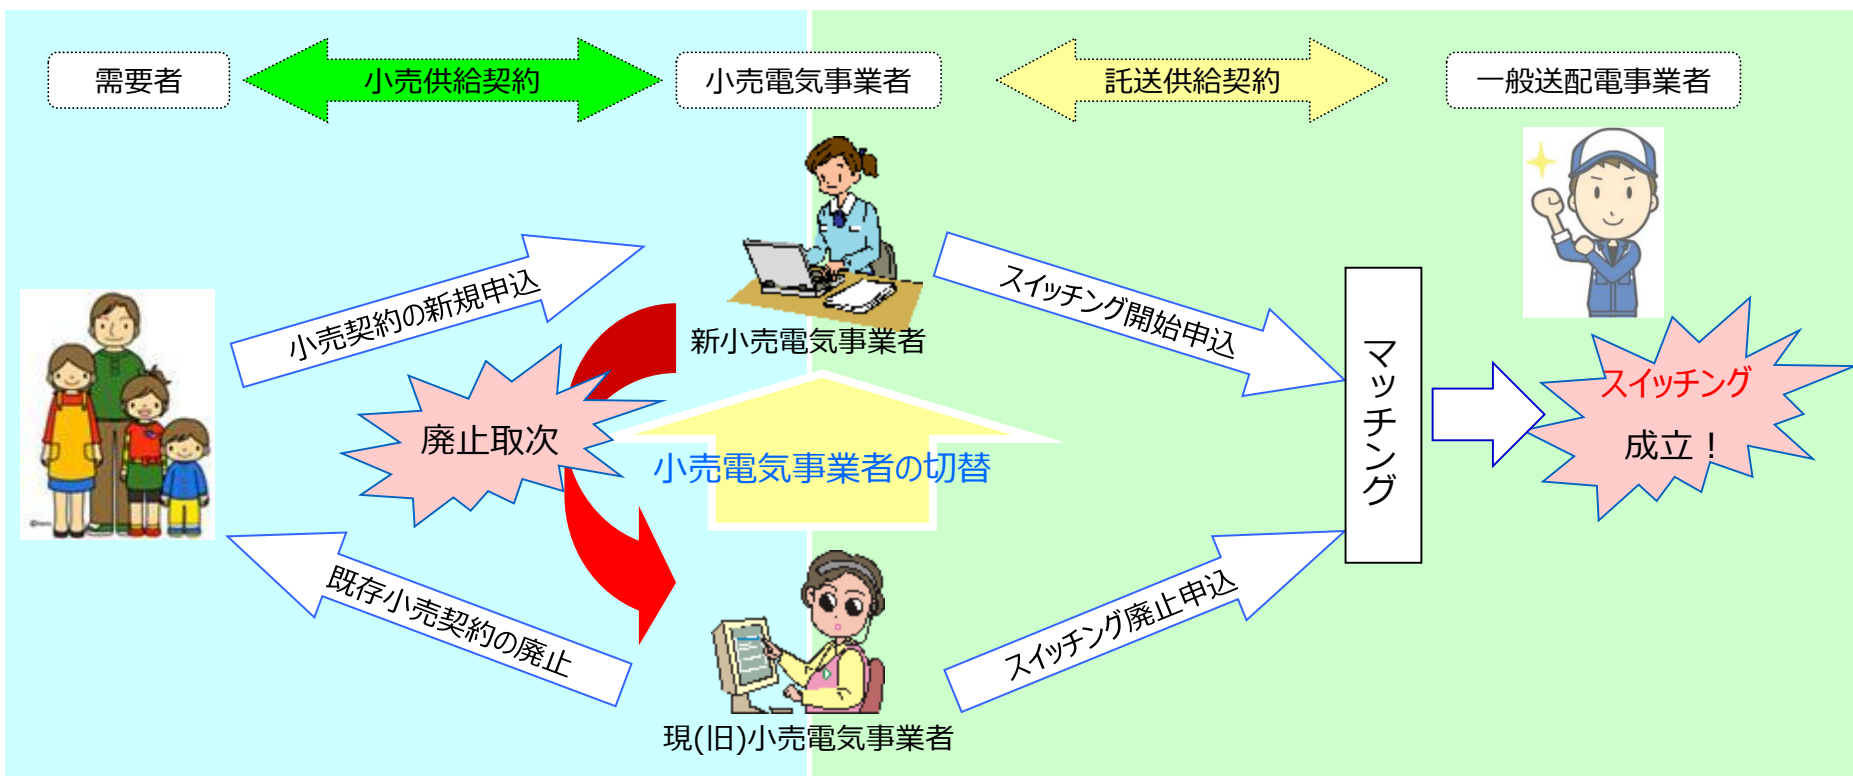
需要者

小売供給契約

小売電気事業者

託送供給契約

一般送配電事業者

小売契約の新規申込

新小売電気事業者

スイッチング開始申込

廃止取次

小売電気事業者の切替

マッチング

スイッチング

成立！

既存小売契約の廃止

スイッチング廃止申込

現(旧)小売電気事業者